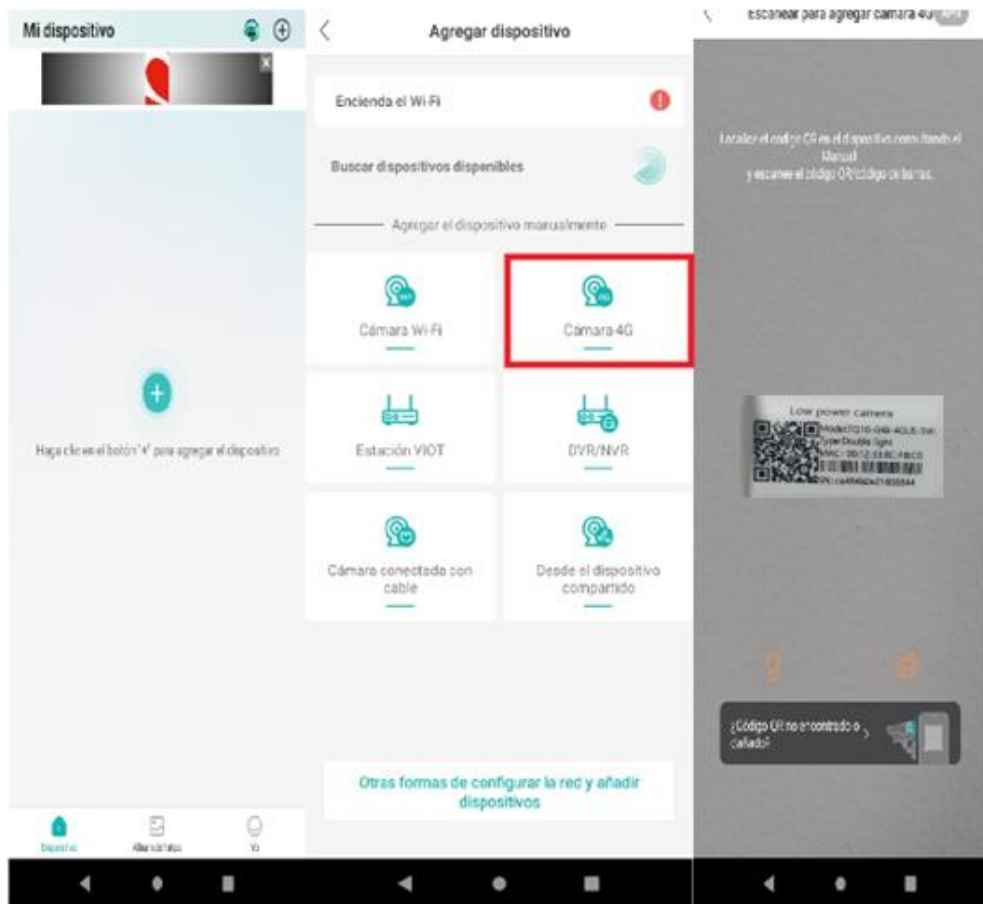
Mi dispositivo

Haga clic en el botón '+' para agregar el dispositivo

Dispositivo Álbum de fotos Yo

Agregar dispositivo

Encienda el Wi-Fi

Buscar dispositivos disponibles

Agregar el dispositivo manualmente

Cámara Wi-Fi

Cámara 4G

Estación VIOT

DVR/NVR

Cámara conectada con cable

Desde el dispositivo compartido

Otras formas de configurar la red y añadir dispositivos

Escanear para agregar cámara 4G

Localice el código QR en el dispositivo como manda el Manual y escanee el código QR/código de barras.

Low power camera
Model:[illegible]
Type:Double Signal
MAC: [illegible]
SN: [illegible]

¿Código QR no encontrado o dañado? >